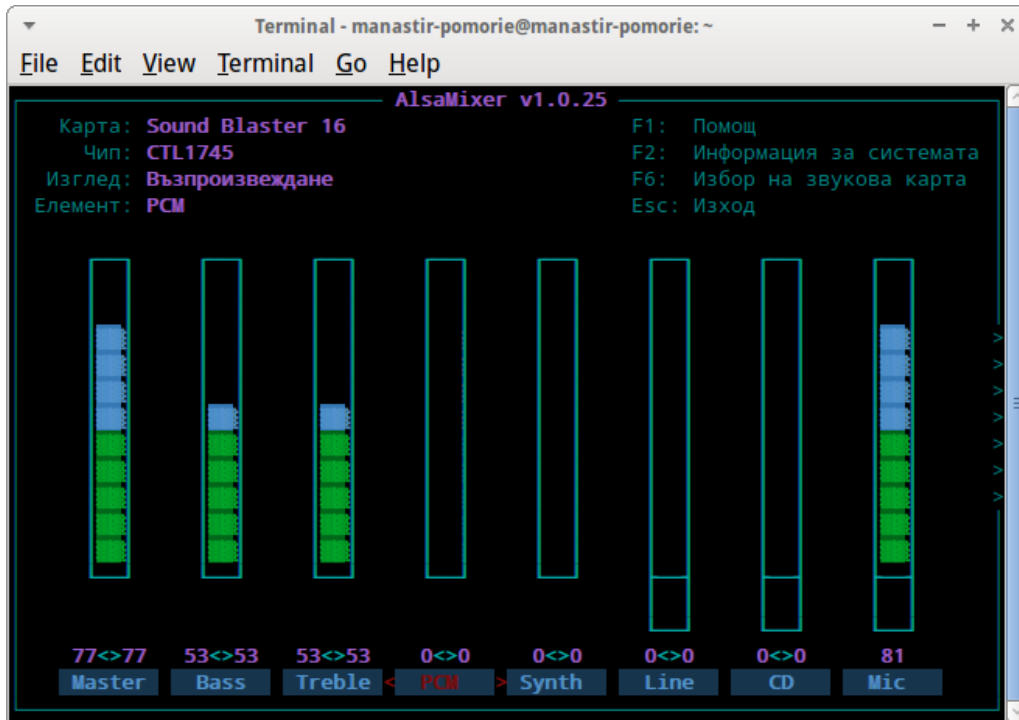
Terminal - manastir-pomorie@manastir-pomorie: ~

File Edit View Terminal Go Help

AlsaMixer v1.0.25

Карта: Sound Blaster 16
Чип: CTL1745
Изглед: Възпроизвеждане
Елемент: PCM

F1: Помощ
F2: Информация за системата
F6: Избор на звукова карта
Esc: Изход

77<>77 53<>53 53<>53 0<>0 0<>0 0<>0 0<>0 81

Master Bass Treble <PCM> Synth Line CD Mic